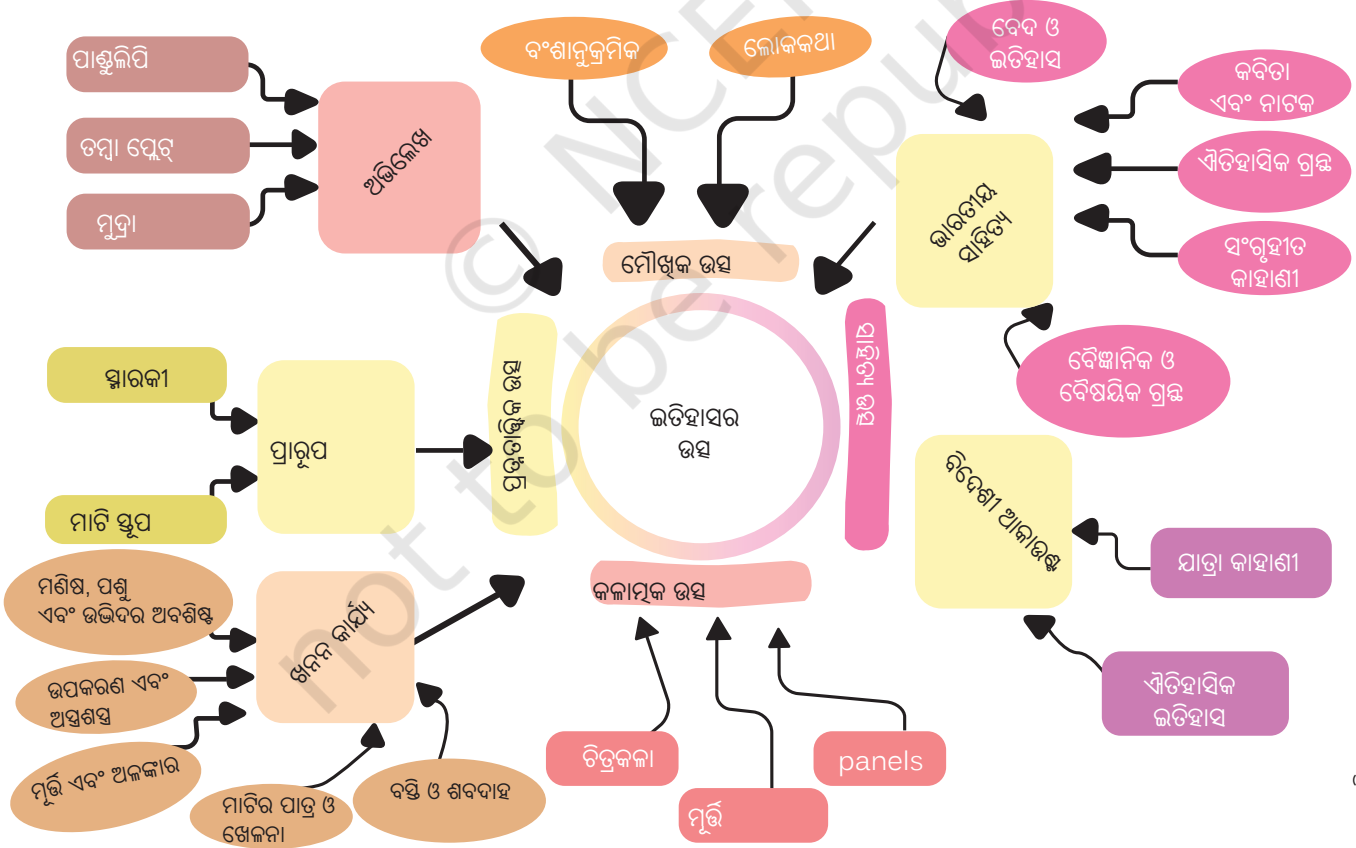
ପାଣ୍ଡୁଲିପି
ତମ୍ବା ପ୍ଲେଟ୍
ମୁଦ୍ରା
ଅଭିଲେଖ
ବଂଶାନୁକ୍ରମିକ
ଲୋକକଥା
ମୌଖିକ ଉତ୍ସ
ବେଦ ଓ ଇତିହାସ
କବିତା ଏବଂ ନାଟକ
ଐତିହାସିକ ଗ୍ରନ୍ଥ
ସଂଗୃହୀତ କାହାଣୀ
ଭାରତୀୟ ସାହିତ୍ୟ
ବୈଜ୍ଞାନିକ ଓ ବୈଷୟିକ ଗ୍ରନ୍ଥ
ଲିଖିତ ଉତ୍ସ
ସ୍ମାରକୀ
ପ୍ରାରୂପ
ମାଟି ସ୍ତୂପ
ପ୍ରତ୍ନତାତ୍ତ୍ୱିକ ଉତ୍ସ
ଇତିହାସର ଉତ୍ସ
ବିଦେଶୀ ଆକାଉଣ୍ଟ
ଯାତ୍ରା କାହାଣୀ
ଐତିହାସିକ ଇତିହାସ
ମଣିଷ, ପଶୁ ଏବଂ ଉଦ୍ଭିଦର ଅବଶିଷ୍ଟ
ଖନନ କାର୍ଯ୍ୟ
ଉପକରଣ ଏବଂ ଅସ୍ତ୍ରଶସ୍ତ୍ର
ମୂର୍ତ୍ତି ଏବଂ ଅଳଙ୍କାର
ମାଟିର ପାତ୍ର ଓ ଖେଳନା
ବସ୍ତି ଓ ଶବଦାହ
କଳାତ୍ମକ ଉତ୍ସ
ଚିତ୍ରକଳା
ମୂର୍ତ୍ତି
panels
© NCERT not to be republished